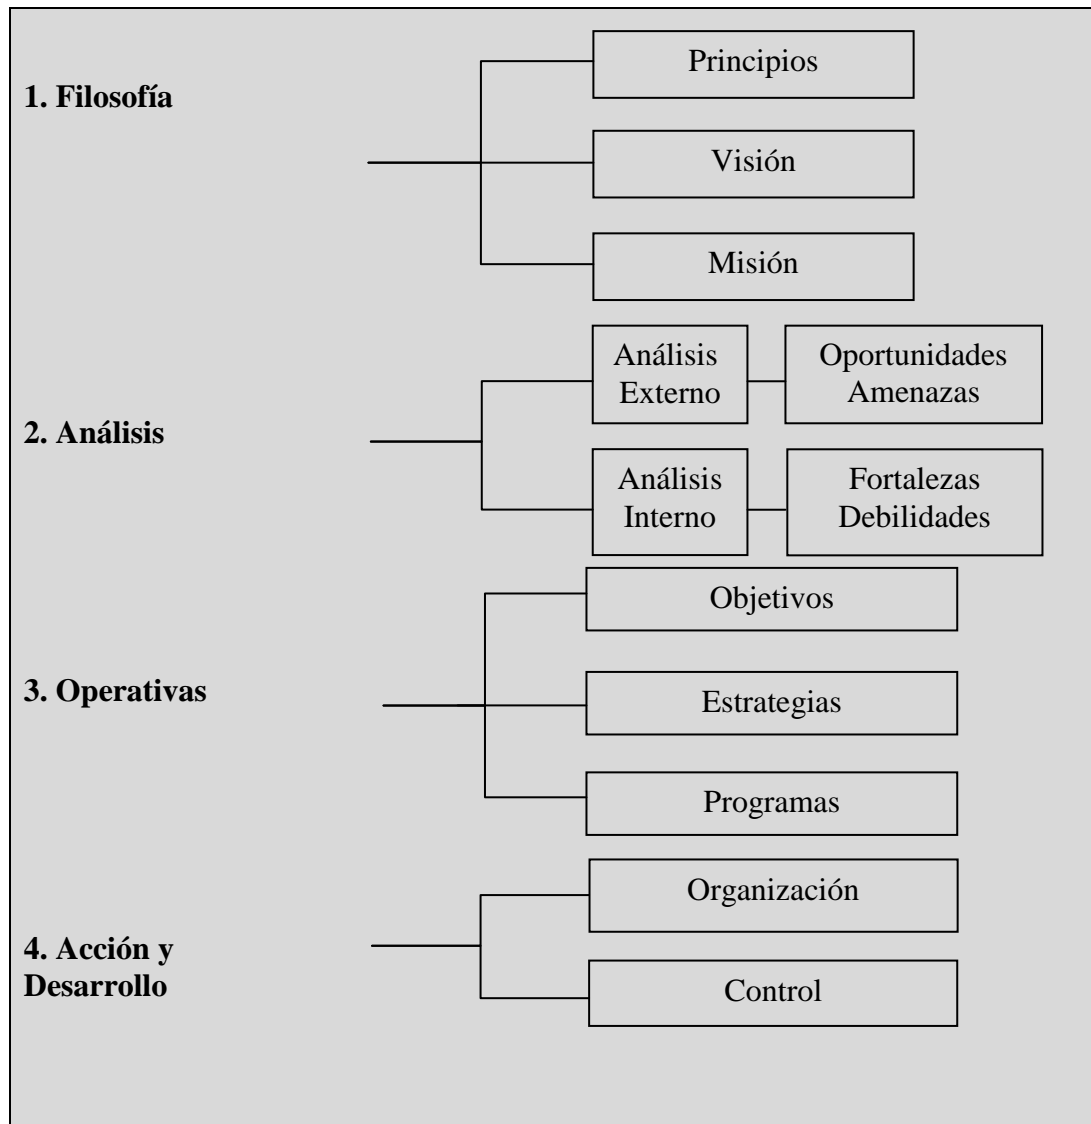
1. Filosofía

Principios

Visión

Misión

2. Análisis

Análisis Externo

Oportunidades Amenazas

Análisis Interno

Fortalezas Debilidades

3. Operativas

Objetivos

Estrategias

Programas

4. Acción y Desarrollo

Organización

Control